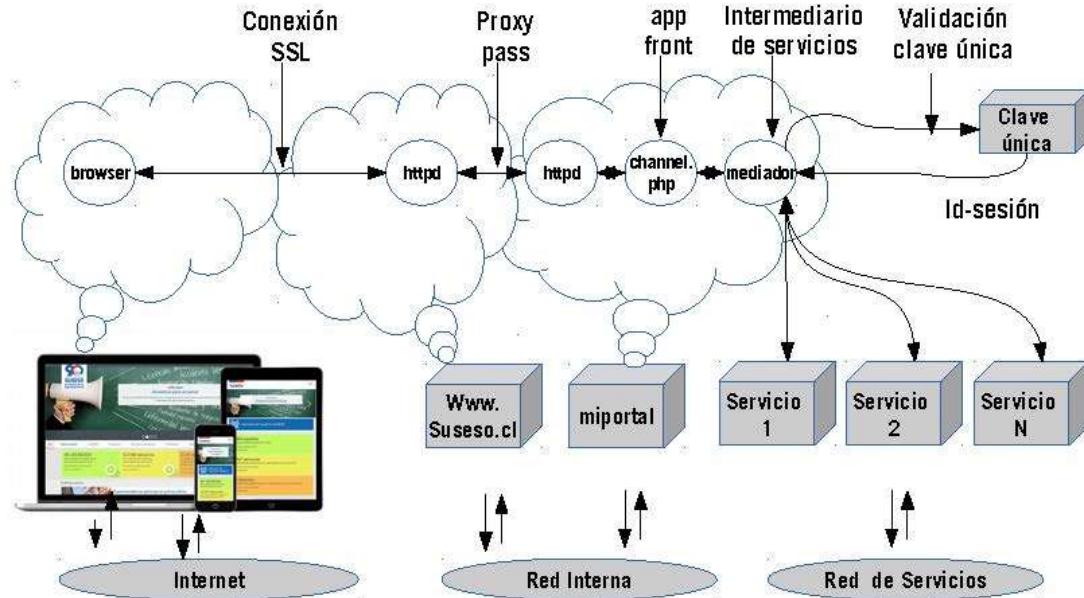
Conexión SSL

Proxy pass

app front

Intermediario de servicios

Validación clave única

browser

httpd

httpd

channel. php

mediador

Clave única

Id-sesión

Www. Suseso.cl

miportal

Servicio 1

Servicio 2

Servicio N

Internet

Red Interna

Red de Servicios